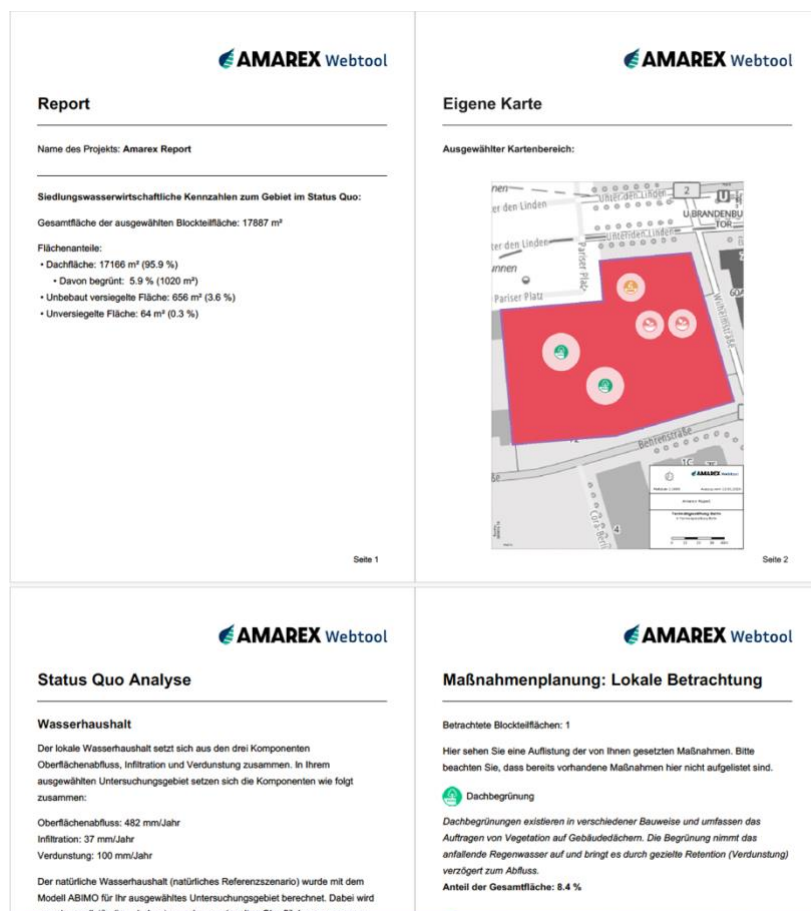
AMAREX Webtool

Report

Name des Projekts: Amarex Report

Siedlungswasserwirtschaftliche Kennzahlen zum Gebiet im Status Quo:

Gesamtfläche der ausgewählten Blockteilfläche: 17887 m²

Flächenanteile:
• Dachfläche: 17166 m² (95.9 %)
  • Davon begrünt: 5.9 % (1020 m²)
• Unbebaut versiegelte Fläche: 656 m² (3.6 %)
• Unversiegelte Fläche: 64 m² (0.3 %)

Seite 1

AMAREX Webtool

Eigene Karte

Ausgewählter Kartenbereich:

Unter den Linden
2
U
U BRANDENBU TOR
ter den Linden
Unter den Linden
ter den Linden
nnen
Pariser Platz
Pariser Platz
Wilhelmstraße
60
Behrenstraße
AMAREX Webtool
Amarex Report
4

Seite 2

AMAREX Webtool

Status Quo Analyse

Wasserhaushalt

Der lokale Wasserhaushalt setzt sich aus den drei Komponenten Oberflächenabfluss, Infiltration und Verdunstung zusammen. In Ihrem ausgewählten Untersuchungsgebiet setzen sich die Komponenten wie folgt zusammen:

Oberflächenabfluss: 482 mm/Jahr
Infiltration: 37 mm/Jahr
Verdunstung: 100 mm/Jahr

Der natürliche Wasserhaushalt (natürliches Referenzszenario) wurde mit dem Modell ABIMO für Ihr ausgewähltes Untersuchungsgebiet berechnet. Dabei wird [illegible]

AMAREX Webtool

Maßnahmenplanung: Lokale Betrachtung

Betrachtete Blockteilflächen: 1

Hier sehen Sie eine Auflistung der von Ihnen gesetzten Maßnahmen. Bitte beachten Sie, dass bereits vorhandene Maßnahmen hier nicht aufgelistet sind.

Dachbegrünung

Dachbegrünungen existieren in verschiedener Bauweise und umfassen das Auftragen von Vegetation auf Gebäudedächern. Die Begrünung nimmt das anfallende Regenwasser auf und bringt es durch gezielte Retention (Verdunstung) verzögert zum Abfluss.
Anteil der Gesamtfläche: 8.4 %